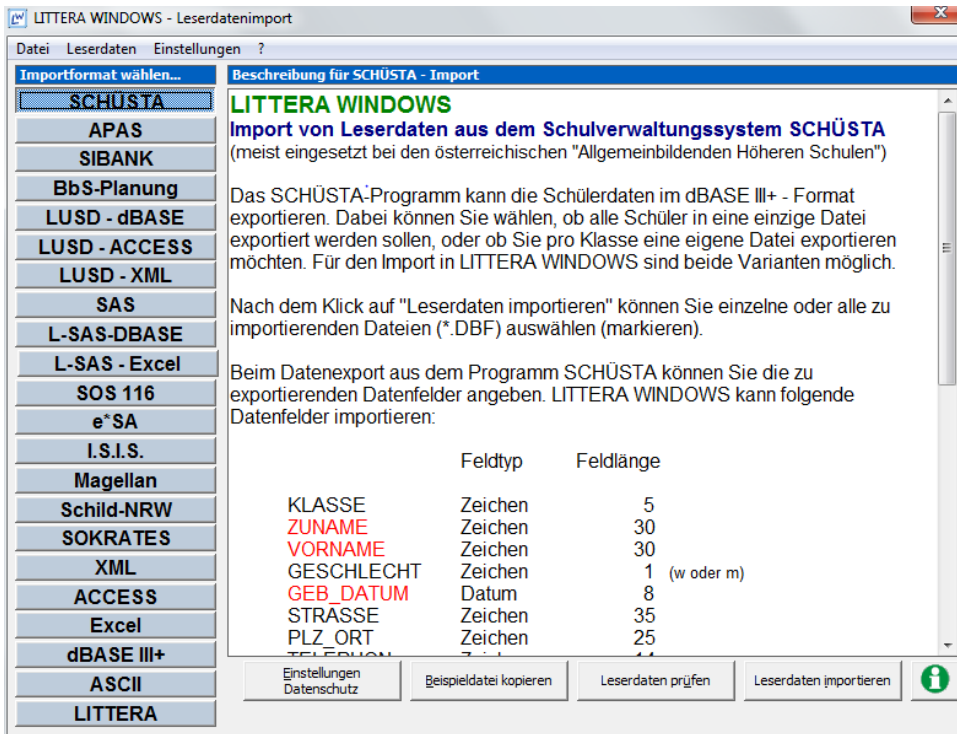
LITTERA WINDOWS - Leserdatenimport

Datei  Leserdaten  Einstellungen  ?

Importformat wählen...

SCHÜSTA
APAS
SIBANK
BbS-Planung
LUSD - dBASE
LUSD - ACCESS
LUSD - XML
SAS
L-SAS-DBASE
L-SAS - Excel
SOS 116
e*SA
I.S.I.S.
Magellan
Schild-NRW
SOKRATES
XML
ACCESS
Excel
dBASE III+
ASCII
LITTERA

Beschreibung für SCHÜSTA - Import

LITTERA WINDOWS
Import von Leserdaten aus dem Schulverwaltungssystem SCHÜSTA
(meist eingesetzt bei den österreichischen "Allgemeinbildenden Höheren Schulen")

Das SCHÜSTA-Programm kann die Schülerdaten im dBASE III+ - Format exportieren. Dabei können Sie wählen, ob alle Schüler in eine einzige Datei exportiert werden sollen, oder ob Sie pro Klasse eine eigene Datei exportieren möchten. Für den Import in LITTERA WINDOWS sind beide Varianten möglich.

Nach dem Klick auf "Leserdaten importieren" können Sie einzelne oder alle zu importierenden Dateien (*.DBF) auswählen (markieren).

Beim Datenexport aus dem Programm SCHÜSTA können Sie die zu exportierenden Datenfelder angeben. LITTERA WINDOWS kann folgende Datenfelder importieren:

| | Feldtyp | Feldlänge | |
|---|---|---|---|
| KLASSE | Zeichen | 5 | |
| ZUNAME | Zeichen | 30 | |
| VORNAME | Zeichen | 30 | |
| GESCHLECHT | Zeichen | 1 | (w oder m) |
| GEB_DATUM | Datum | 8 | |
| STRASSE | Zeichen | 35 | |
| PLZ_ORT | Zeichen | 25 | |
| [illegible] | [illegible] | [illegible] | |

Einstellungen Datenschutz
Beispieldatei kopieren
Leserdaten prüfen
Leserdaten importieren